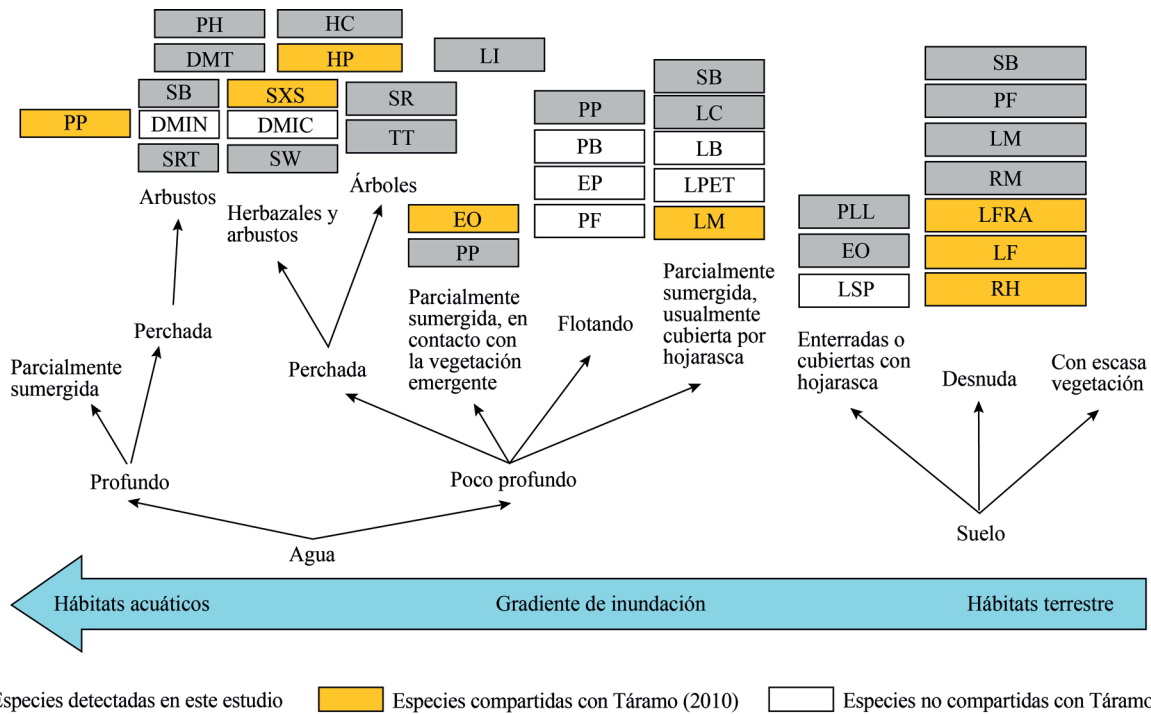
PH HC
DMT HP
LI
SB SXS
PP DMIN DMIC
SRT SW
SR
TT
Arbustos
Herbazales y arbustos
Árboles
EO
PP
PP
PB
EP
PF
SB
LC
LB
LPET
LM
PLL
EO
LSP
SB
PF
LM
RM
LFRA
LF
RH

Parcialmente sumergida
Perchada
Perchada
Parcialmente sumergida, en contacto con la vegetación emergente
Flotando
Parcialmente sumergida, usualmente cubierta por hojarasca
Enterradas o cubiertas con hojarasca
Desnuda
Con escasa vegetación
Profundo
Poco profundo
Agua
Suelo

Hábitats acuáticos
Gradiente de inundación
Hábitats terrestre

Especies detectadas en este estudio
Especies compartidas con Táramo (2010)
Especies no compartidas con Táramo